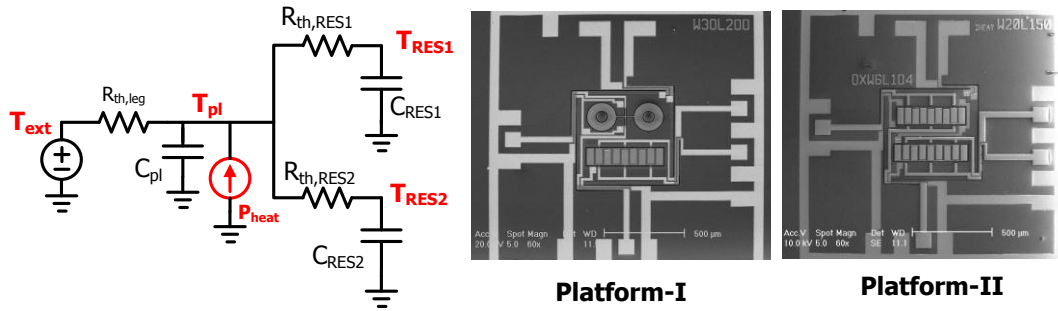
$R_{th,RES1}$
$T_{RES1}$
$R_{th,leg}$
$T_{pl}$
$T_{ext}$
$C_{RES1}$
$C_{pl}$
$P_{heat}$
$R_{th,RES2}$
$T_{RES2}$
$C_{RES2}$

W30L200
Acc.V Spot Magn Det WD 500 μm
20.0 kV 5.0 60x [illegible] 11.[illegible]

Platform-I

W20L150
DIEAT
OXW6L104
Acc.V Spot Magn Det WD 500 μm
10.0 kV 5.0 60x SE 11.1

Platform-II